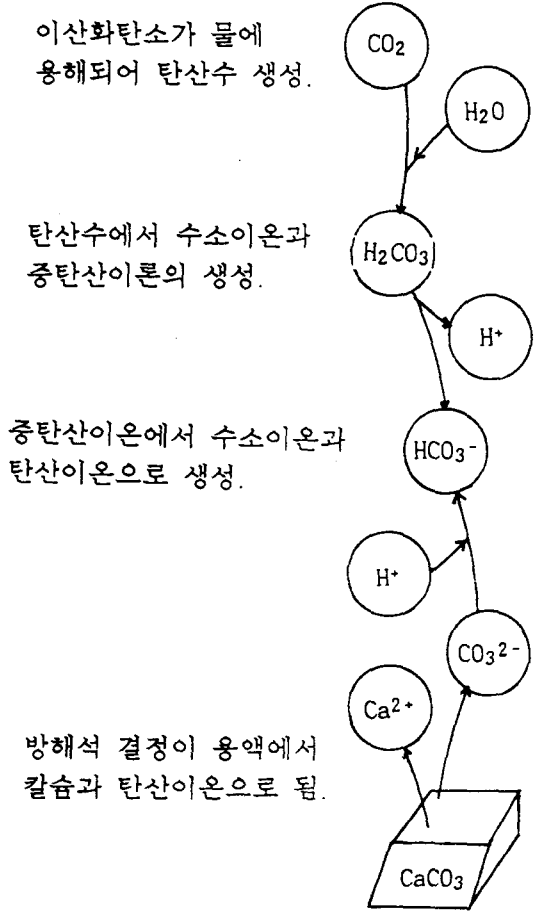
이산화탄소가 물에 용해되어 탄산수 생성.

$CO_2$

$H_2O$

탄산수에서 수소이온과 중탄산이론의 생성.

$H_2CO_3$

$H^+$

중탄산이온에서 수소이온과 탄산이온으로 생성.

$HCO_3^-$

$H^+$

$CO_3^{2-}$

$Ca^{2+}$

방해석 결정이 용액에서 칼슘과 탄산이온으로 됨.

$CaCO_3$